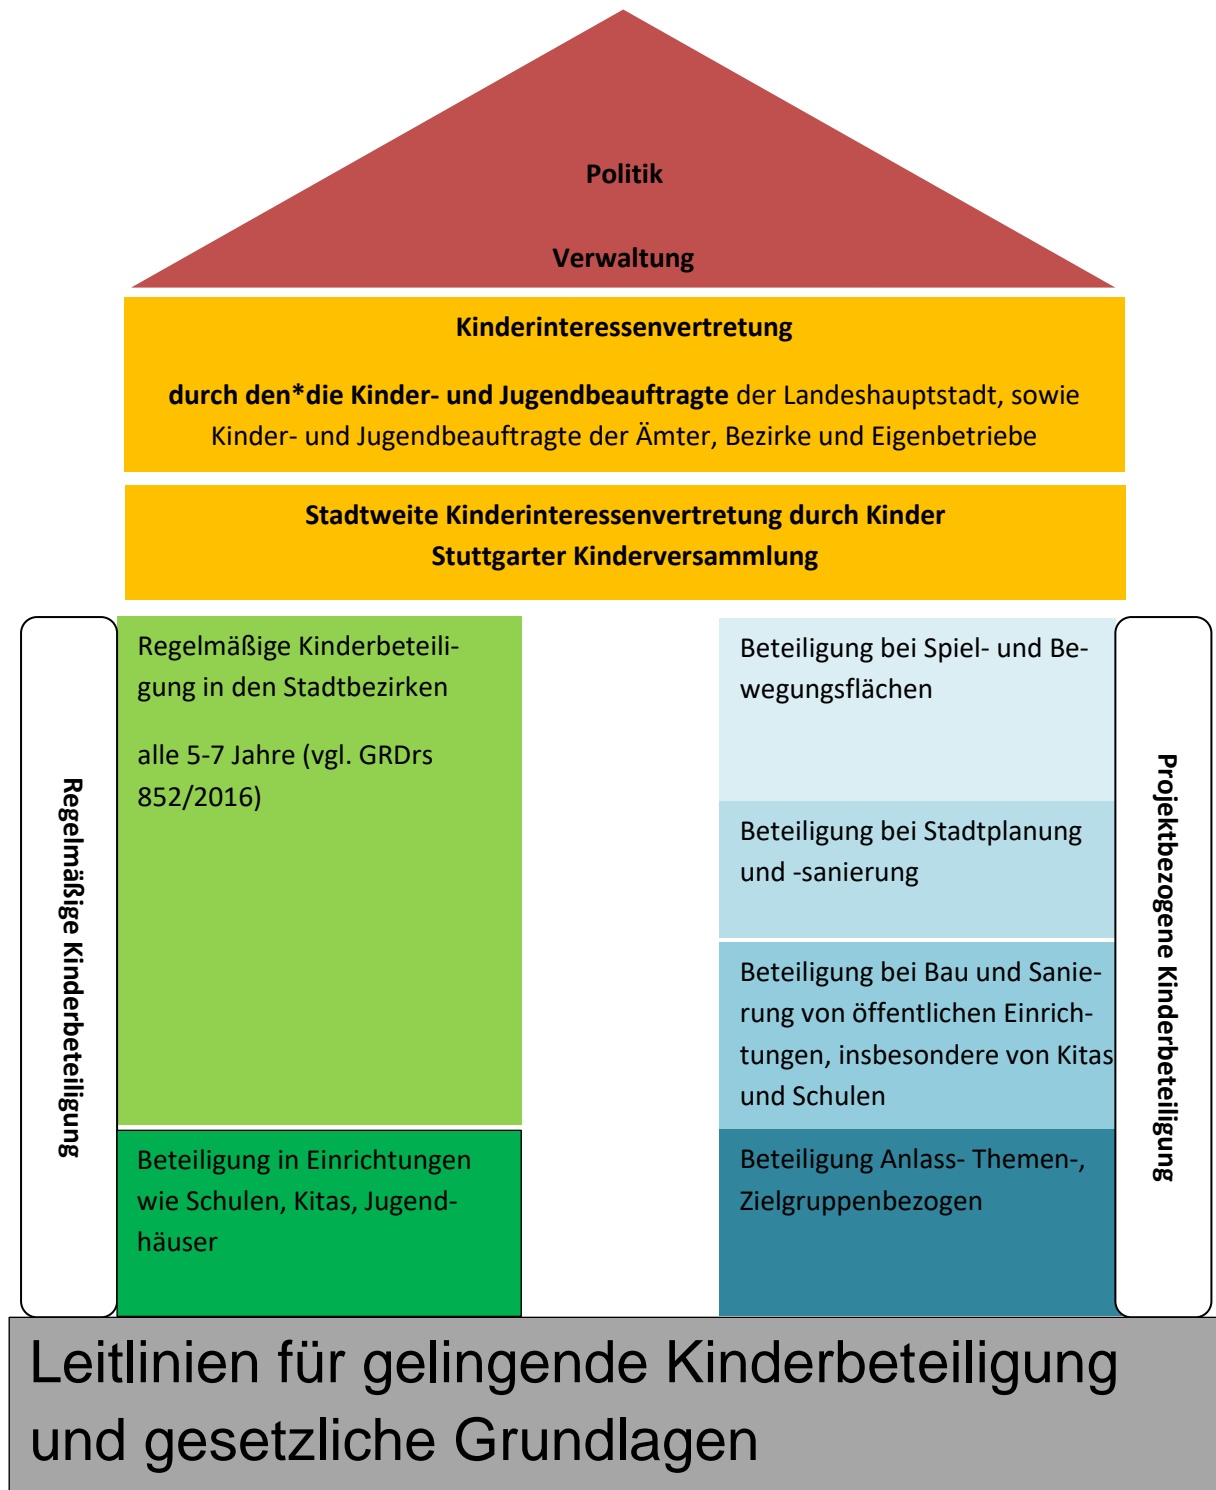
Politik

Verwaltung

Kinderinteressenvertretung

durch den*die Kinder- und Jugendbeauftragte der Landeshauptstadt, sowie Kinder- und Jugendbeauftragte der Ämter, Bezirke und Eigenbetriebe

Stadtweite Kinderinteressenvertretung durch Kinder
Stuttgarter Kinderversammlung

Regelmäßige Kinderbeteiligung

Regelmäßige Kinderbeteiligung in den Stadtbezirken

alle 5-7 Jahre (vgl. GRDrs 852/2016)

Beteiligung in Einrichtungen wie Schulen, Kitas, Jugendhäuser

Beteiligung bei Spiel- und Bewegungsflächen

Beteiligung bei Stadtplanung und -sanierung

Beteiligung bei Bau und Sanierung von öffentlichen Einrichtungen, insbesondere von Kitas und Schulen

Beteiligung Anlass- Themen-, Zielgruppenbezogen

Projektbezogene Kinderbeteiligung

Leitlinien für gelingende Kinderbeteiligung und gesetzliche Grundlagen